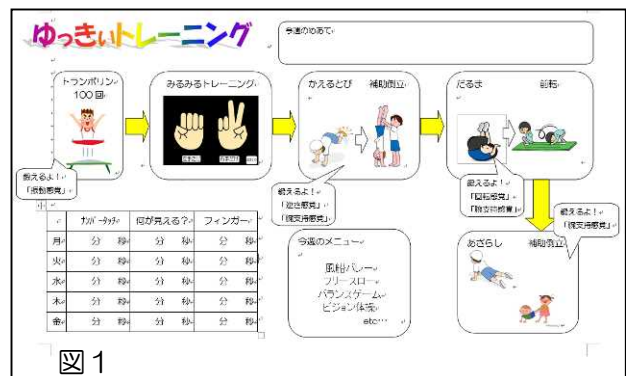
ゆっきぃトレーニング

今週のめあて

トランポリン
100回

みるみるトレーニング

かえるとび　補助倒立

だるま　前転

鍛えるよ！
「振動感覚」

鍛えるよ！
「逆さ感覚」
「腕支持感覚」

鍛えるよ！
「回転感覚」
「腕支持感覚」

鍛えるよ！
「腕支持感覚」

| | ナンバータッチ | 何が見える？ | フィンガー |
|---|---|---|---|
| 月 | 分　秒 | 分　秒 | 分　秒 |
| 火 | 分　秒 | 分　秒 | 分　秒 |
| 水 | 分　秒 | 分　秒 | 分　秒 |
| 木 | 分　秒 | 分　秒 | 分　秒 |
| 金 | 分　秒 | 分　秒 | 分　秒 |

今週のメニュー
風船バレー
フリースロー
バランスゲーム
ビジョン体操
etc…

あざらし　補助倒立

図 1